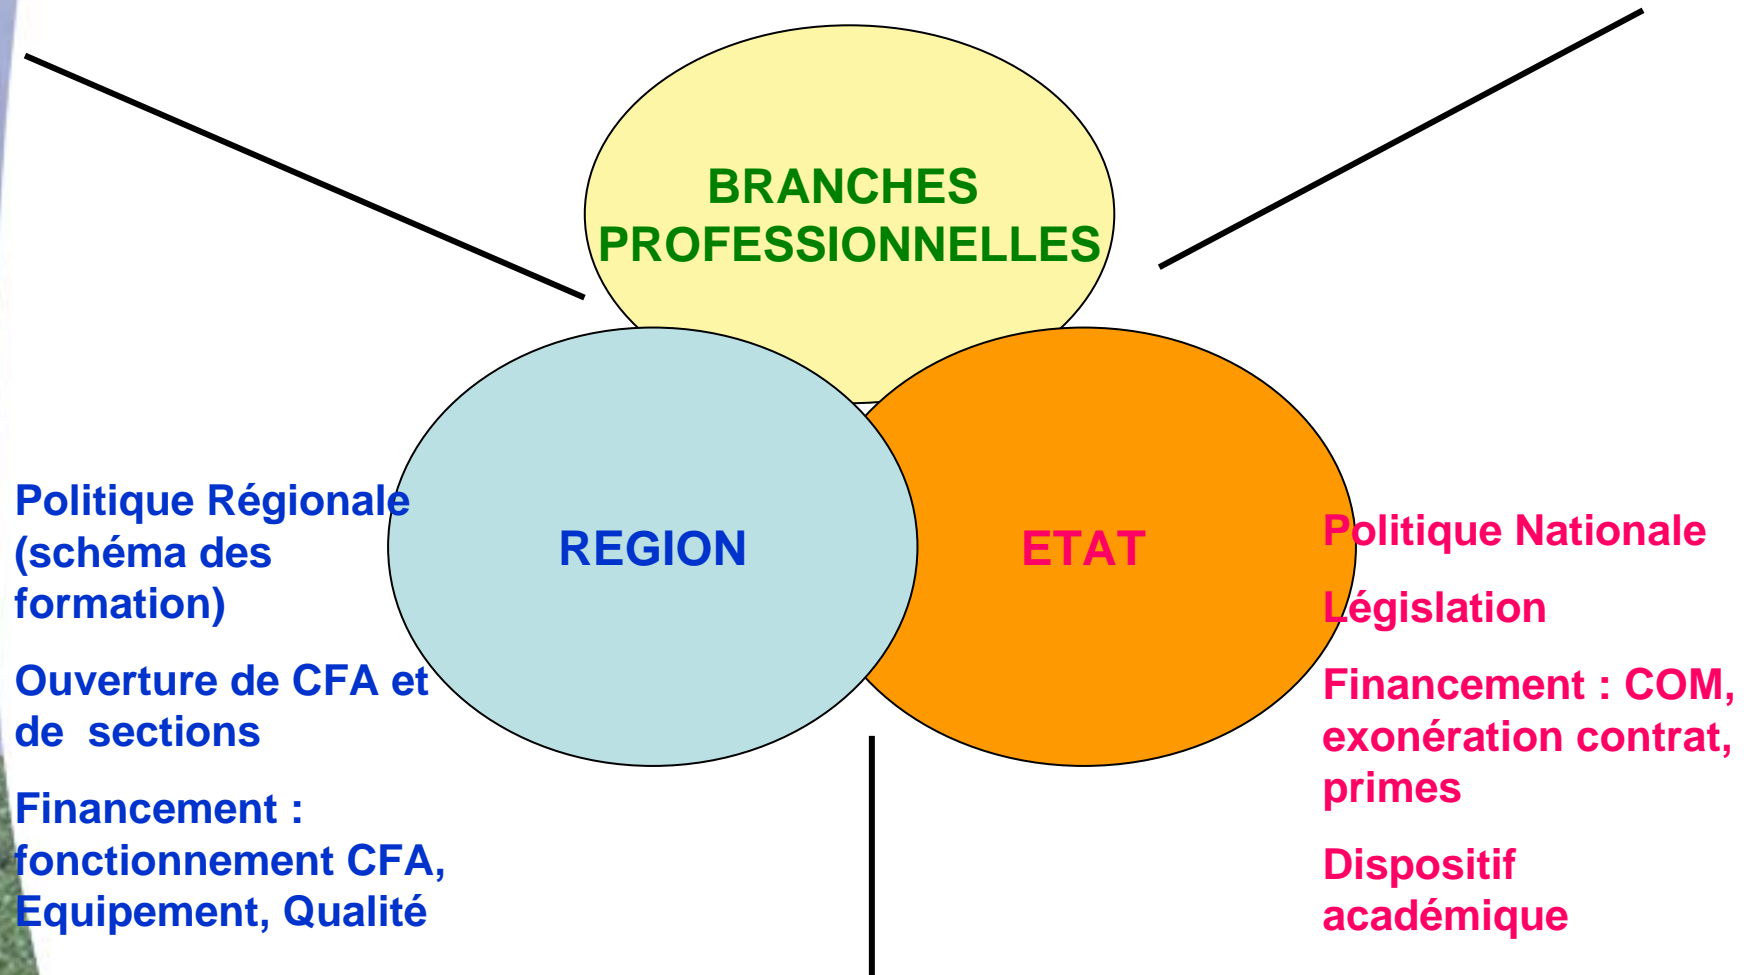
BRANCHES PROFESSIONNELLES

REGION

ETAT

Politique Régionale (schéma des formation)

Ouverture de CFA et de sections

Financement : fonctionnement CFA, Equipement, Qualité

Politique Nationale

Législation

Financement : COM, exonération contrat, primes

Dispositif académique